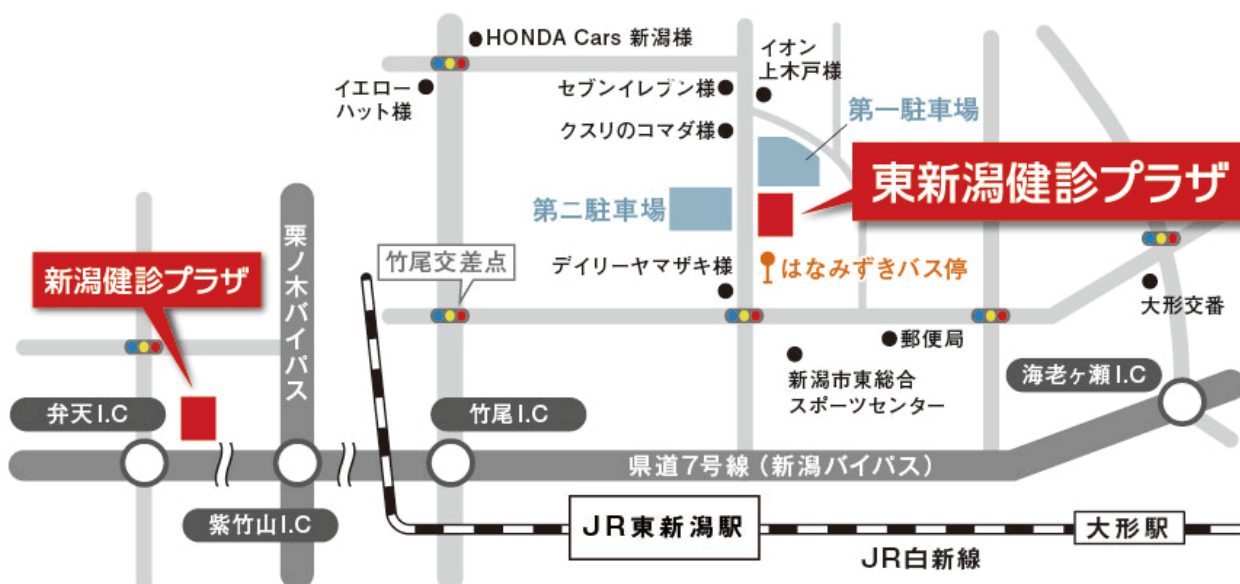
HONDA Cars 新潟様

イオン
上木戸様

イエロー
ハット様

セブンイレブン様

クスリのコマダ様

第一駐車場

東新潟健診プラザ

第二駐車場

栗ノ木バイパス

竹尾交差点

デイリーヤマザキ様

はなみずきバス停

新潟健診プラザ

大形交番

郵便局

新潟市東総合
スポーツセンター

海老ヶ瀬 I.C

弁天 I.C

竹尾 I.C

県道7号線（新潟バイパス）

紫竹山 I.C

JR東新潟駅

大形駅

JR白新線